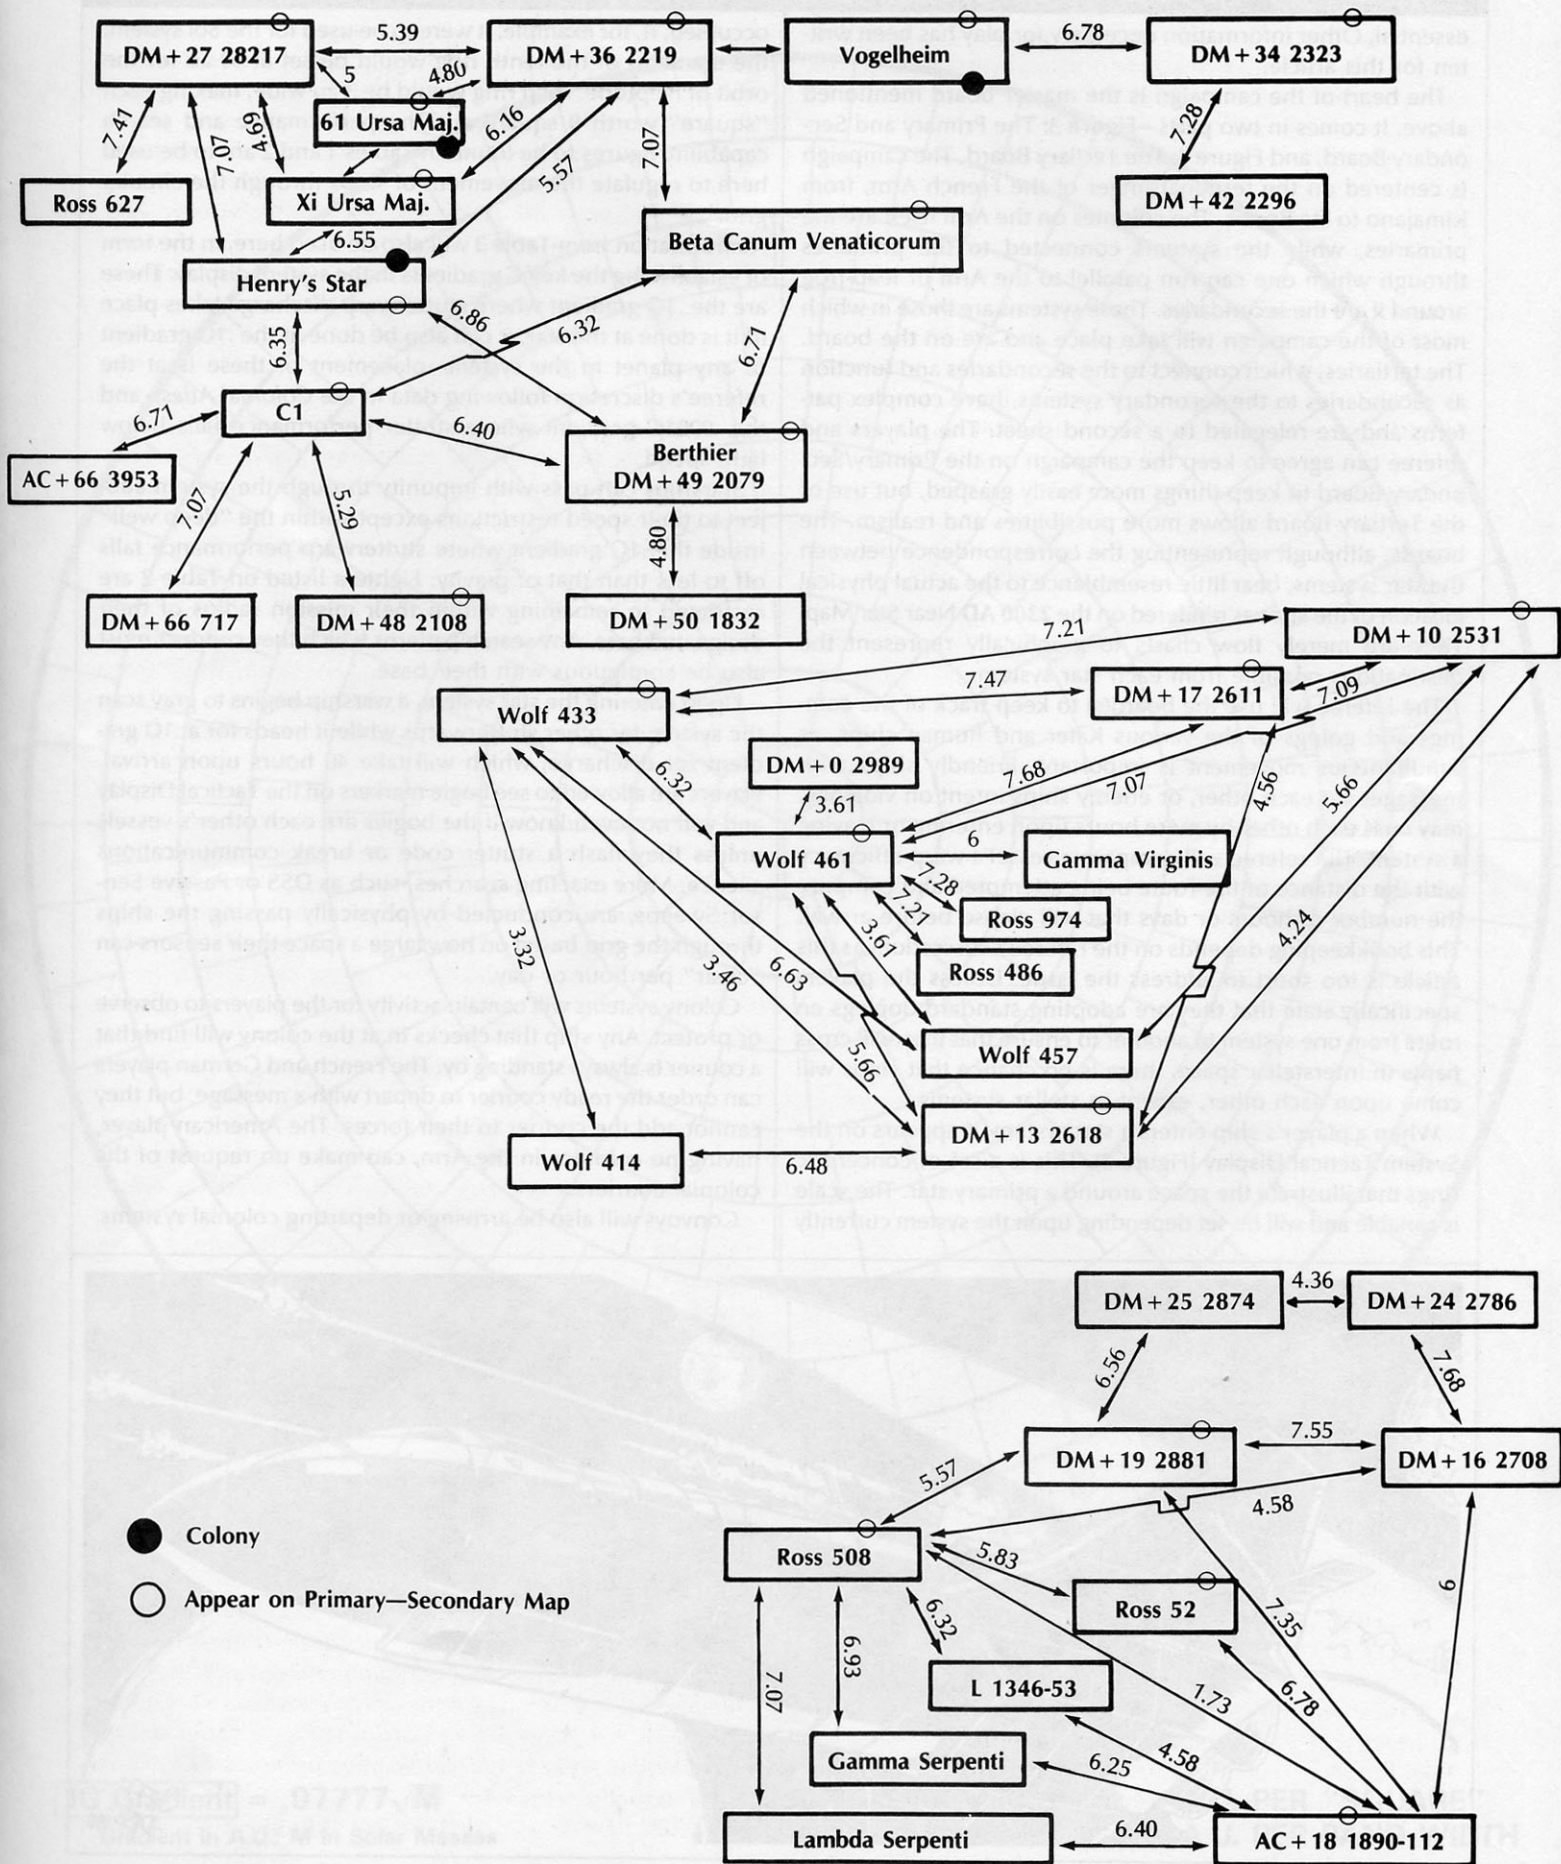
DM + 27 28217
5.39
DM + 36 2219
Vogelheim
6.78
DM + 34 2323
5
4.80
61 Ursa Maj.
7.41
4.69
7.07
6.16
7.28
7.07
5.57
Ross 627
Xi Ursa Maj.
DM + 42 2296
Beta Canum Venaticorum
6.55
Henry's Star
6.86
6.32
6.35
6.71
6.71
C1
6.40
Berthier
DM + 49 2079
AC + 66 3953
7.07
5.29
4.80
DM + 66 717
DM + 48 2108
DM + 50 1832
7.21
DM + 10 2531
7.47
DM + 17 2611
7.09
Wolf 433
DM + 0 2989
6.32
7.68
7.07
4.56
5.66
3.61
6
Wolf 461
Gamma Virginis
7.28
7.2
4.24
Ross 974
3.61
3.22
Ross 486
3.46
6.63
Wolf 457
5.66
DM + 13 2618
Wolf 414
6.48
DM + 25 2874
4.36
DM + 24 2786
6.56
7.68
DM + 19 2881
7.55
DM + 16 2708
5.57
4.58
Colony
Ross 508
5.83
Appear on Primary—Secondary Map
Ross 52
6
7.35
6.93
6.32
7.07
L 1346-53
7.73
6.78
Gamma Serpenti
6.25
4.58
Lambda Serpenti
6.40
AC + 18 1890-112